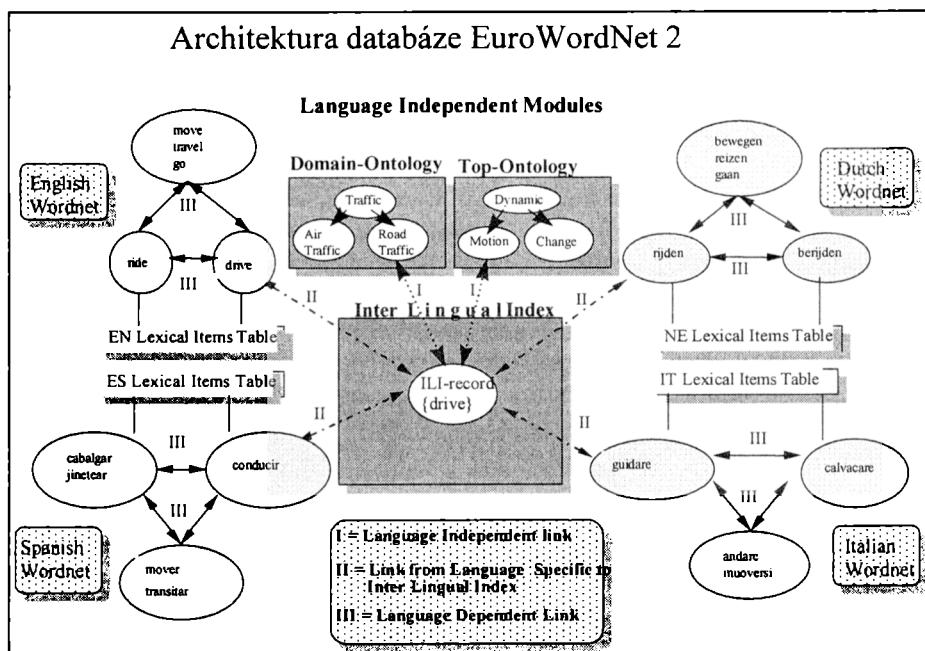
Architektura databáze EuroWordNet 2

Language Independent Modules

English Wordnet

move
travel
go

III

ride

drive

III

Domain-Ontology

Traffic

Air Traffic

Road Traffic

Top-Ontology

Dynamic

Motion

Change

I

I

Dutch Wordnet

bewegen
reizen
gaan

III

rijden

berijden

III

II

II

Inter Lingual Index

EN Lexical Items Table

NE Lexical Items Table

ES Lexical Items Table

ILI-record
{drive}

IT Lexical Items Table

II

II

cabalgar
jinetear

III

conducir

III

guidare

III

calvacare

III

Spanish Wordnet

mover
transitar

I = Language Independent link

II = Link from Language Specific to Inter Lingual Index

III = Language Dependent Link

andare
muoversi

Italian Wordnet